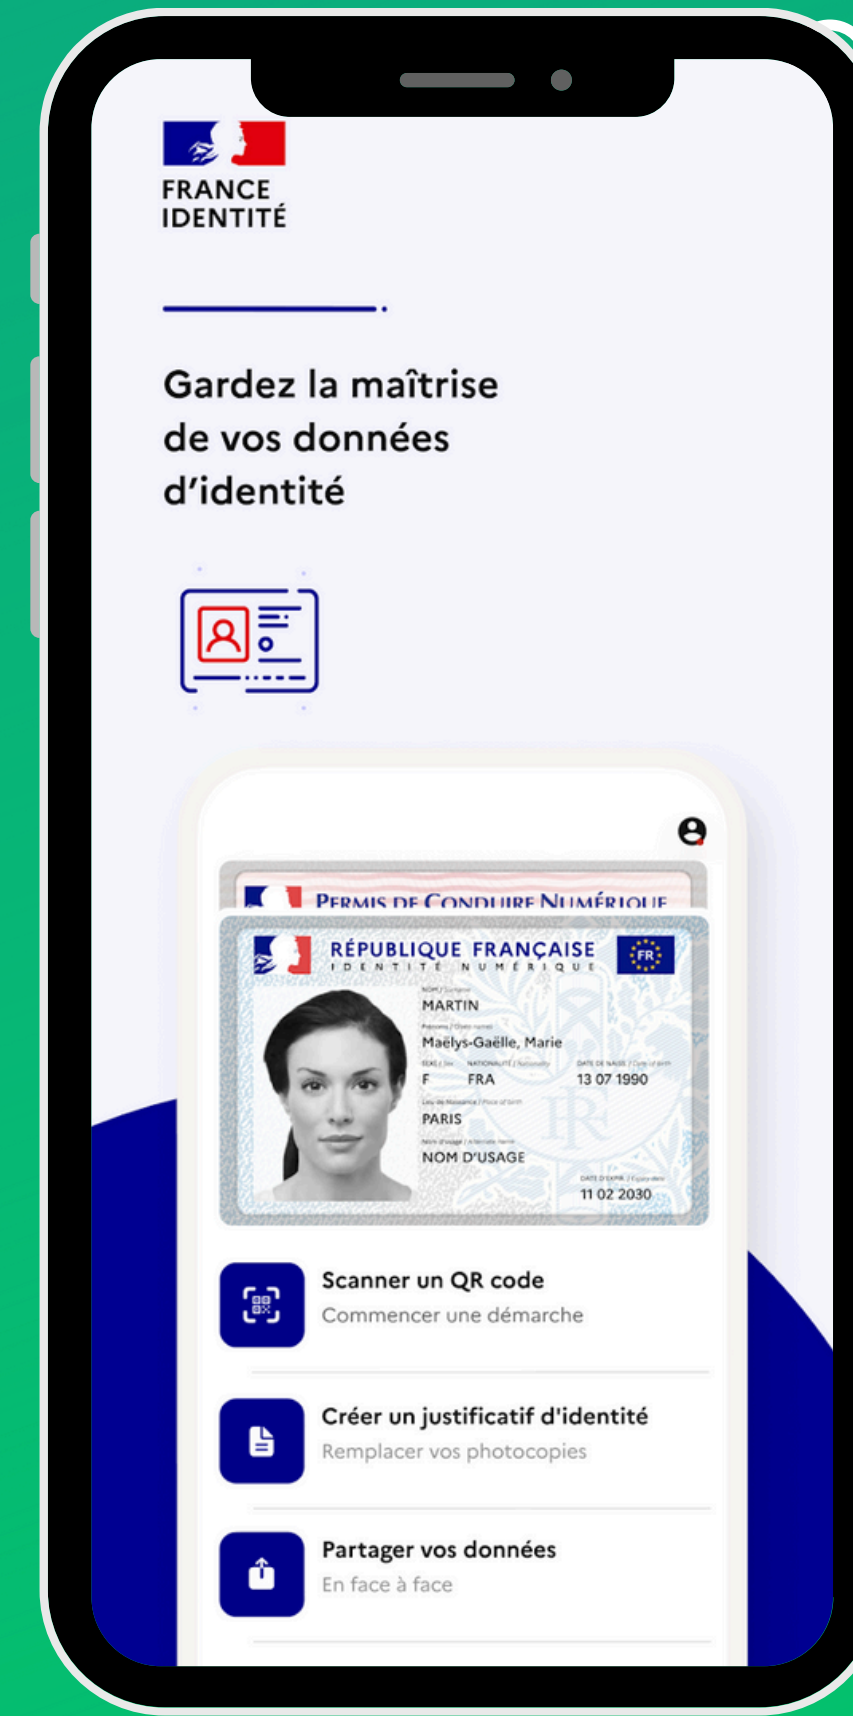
FRANCE
IDENTITÉ

Gardez la maîtrise de vos données d'identité

PERMIS DE CONDUIRE NUMÉRIQUE

RÉPUBLIQUE FRANÇAISE
IDENTITÉ NUMÉRIQUE

FR

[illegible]
MARTIN
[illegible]
Maëlys-Gaëlle, Marie
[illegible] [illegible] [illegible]
F FRA 13 07 1990
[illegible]
PARIS
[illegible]
NOM D'USAGE
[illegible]
11 02 2030

Scanner un QR code
Commencer une démarche

Créer un justificatif d'identité
Remplacer vos photocopies

Partager vos données
En face à face